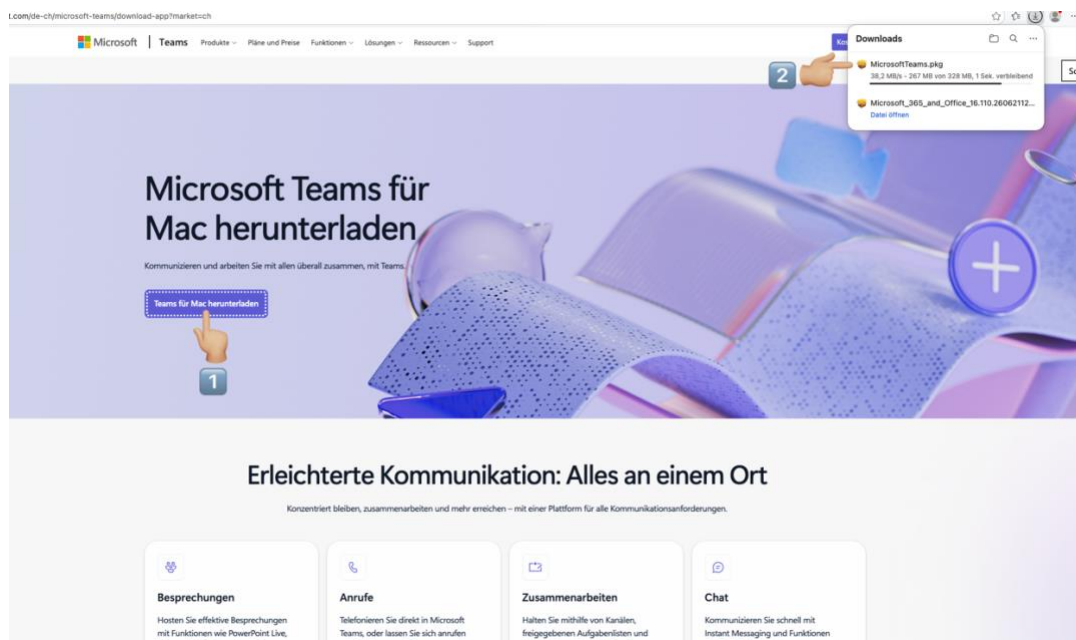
t.com/de-ch/microsoft-teams/download-app?market=ch

Microsoft | Teams Produkte Pläne und Preise Funktionen Lösungen Ressourcen Support

Ko

Downloads

MicrosoftTeams.pkg
38,2 MB/s – 267 MB von 328 MB, 1 Sek. verbleibend

Microsoft_365_and_Office_16.110.26062112...
Datei öffnen

2

Sc

Microsoft Teams für Mac herunterladen

Kommunizieren und arbeiten Sie mit allen überall zusammen, mit Teams.

Teams für Mac herunterladen

1

Erleichterte Kommunikation: Alles an einem Ort

Konzentriert bleiben, zusammenarbeiten und mehr erreichen – mit einer Plattform für alle Kommunikationsanforderungen.

Besprechungen
Hosten Sie effektive Besprechungen mit Funktionen wie PowerPoint Live,

Anrufe
Telefonieren Sie direkt in Microsoft Teams, oder lassen Sie sich anrufen

Zusammenarbeiten
Halten Sie mithilfe von Kanälen, freigegebenen Aufgabenlisten und

Chat
Kommunizieren Sie schnell mit Instant Messaging und Funktionen